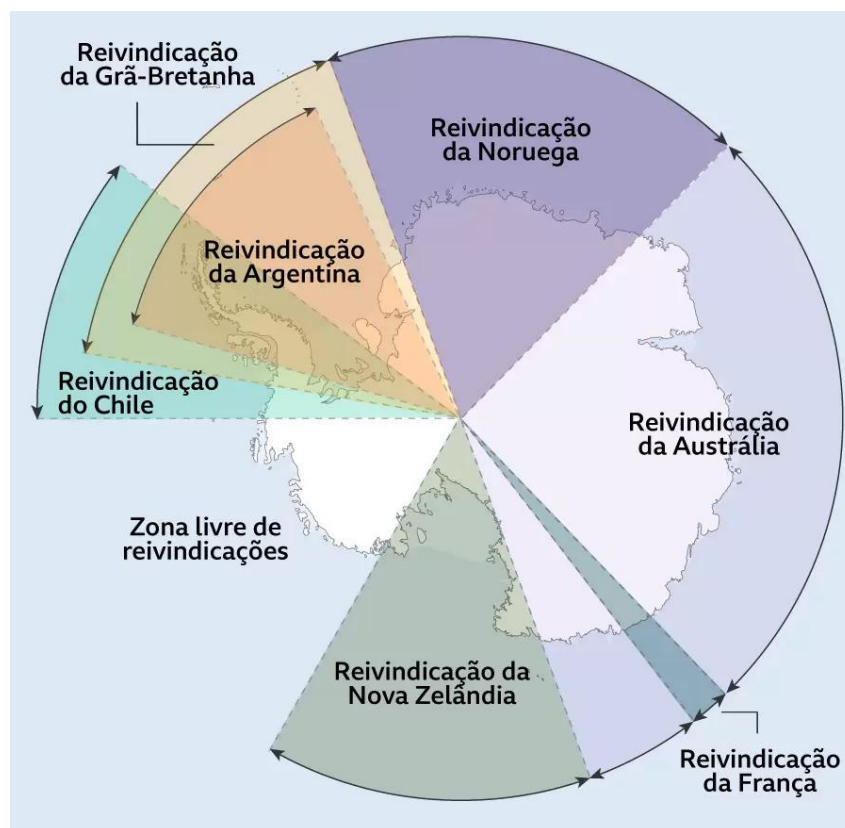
Reivindicação da Grã-Bretanha

Reivindicação da Noruega

Reivindicação da Argentina

Reivindicação do Chile

Reivindicação da Austrália

Zona livre de reivindicações

Reivindicação da Nova Zelândia

Reivindicação da França